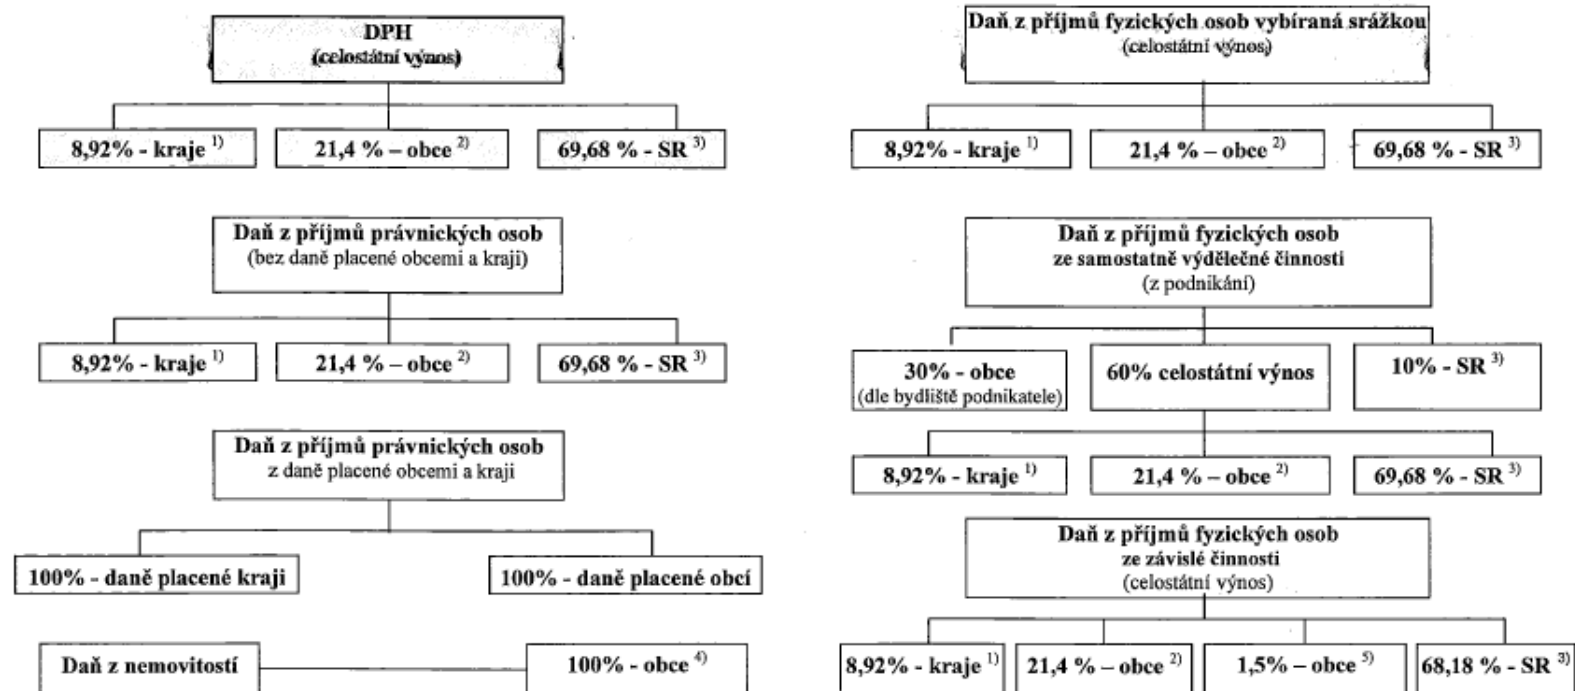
DPH
(celostátní výnos)

8,92% - kraje $^{1)}$

21,4 % – obce $^{2)}$

69,68 % - SR $^{3)}$

Daň z příjmů právnických osob
(bez daně placené obcemi a kraji)

8,92% - kraje $^{1)}$

21,4 % – obce $^{2)}$

69,68 % - SR $^{3)}$

Daň z příjmů právnických osob
z daně placené obcemi a kraji

100% - daně placené kraji

100% - daně placené obcí

Daň z nemovitostí

100% - obce $^{4)}$

Daň z příjmů fyzických osob vybíraná srážkou
(celostátní výnos)

8,92% - kraje $^{1)}$

21,4 % – obce $^{2)}$

69,68 % - SR $^{3)}$

Daň z příjmů fyzických osob
ze samostatně výdělečné činnosti
(z podnikání)

30% - obce
(dle bydliště podnikatele)

60% celostátní výnos

10% - SR $^{3)}$

8,92% - kraje $^{1)}$

21,4 % – obce $^{2)}$

69,68 % - SR $^{3)}$

Daň z příjmů fyzických osob
ze závislé činnosti
(celostátní výnos)

8,92% - kraje $^{1)}$

21,4 % – obce $^{2)}$

1,5% – obce $^{5)}$

68,18 % - SR $^{3)}$